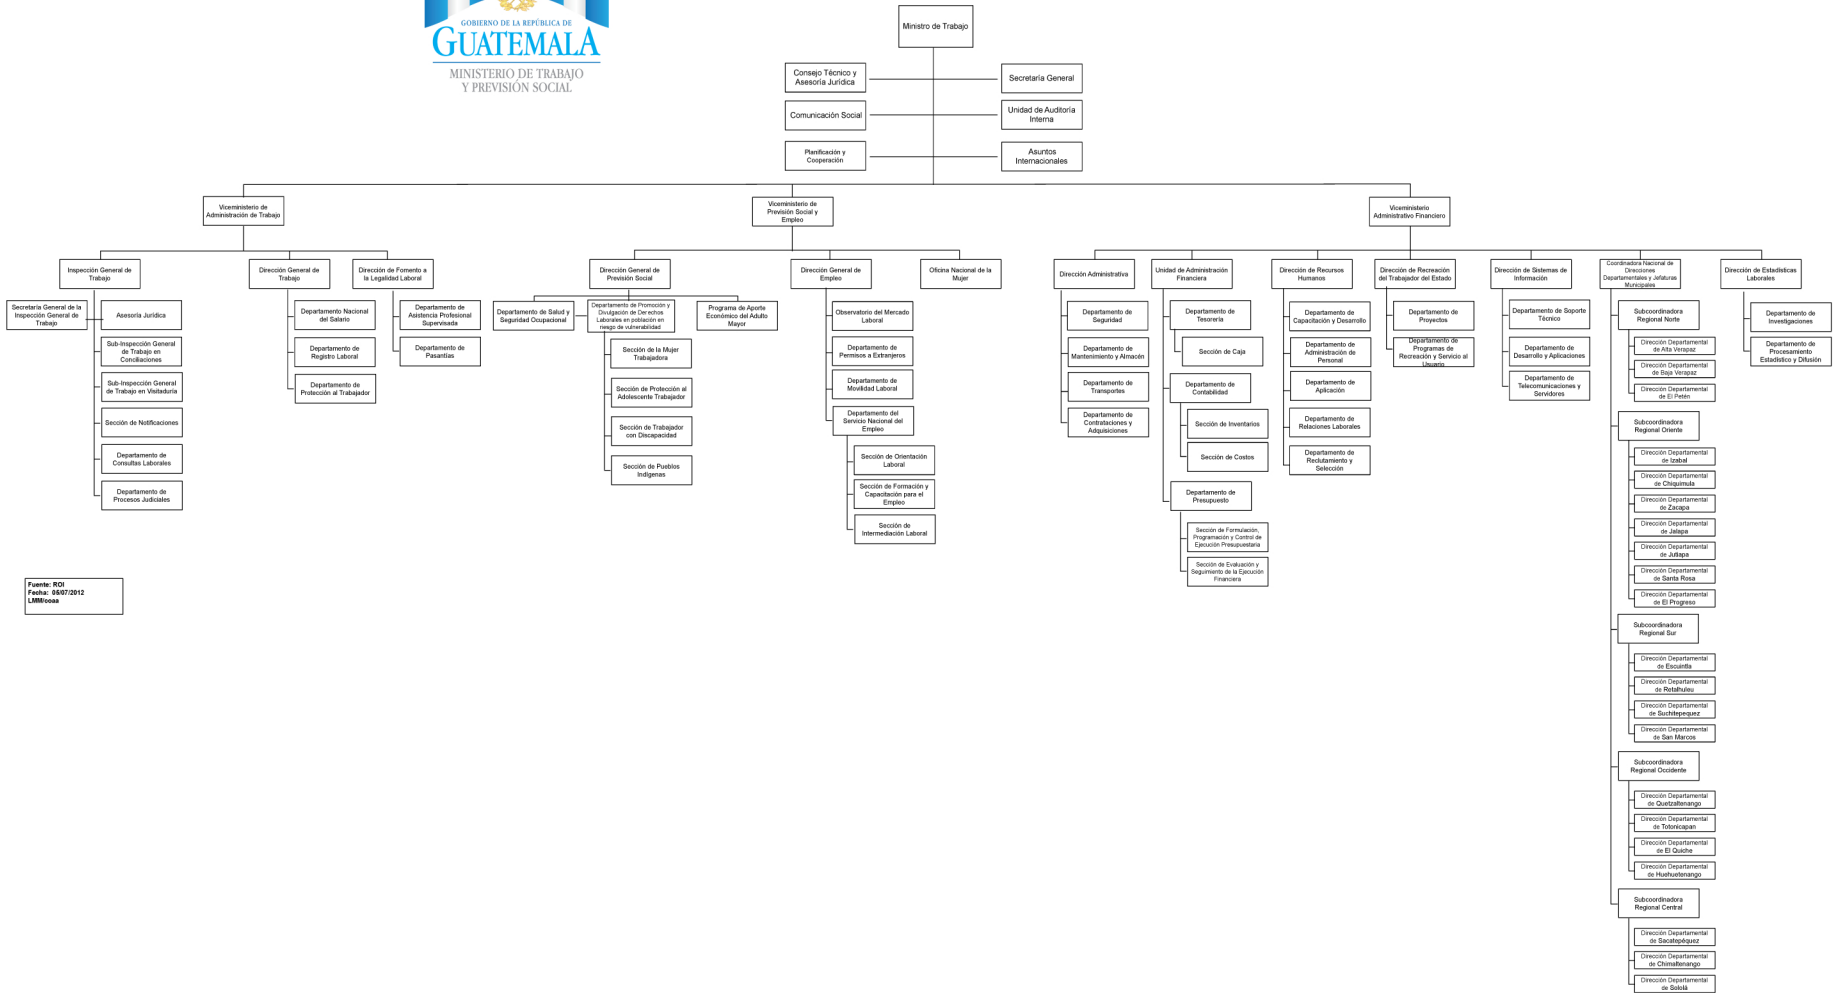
GOBIERNO DE LA REPÚBLICA DE
GUATEMALA
MINISTERIO DE TRABAJO
Y PREVISIÓN SOCIAL

Ministro de Trabajo

Consejo Técnico y Asesoría Jurídica
Secretaría General
Comunicación Social
Unidad de Auditoría Interna
Planificación y Cooperación
Asuntos Internacionales

Viceministerio de Administración de Trabajo
Inspección General de Trabajo
Secretaría General de la Inspección General de Trabajo
Asesoría Jurídica
Sub-Inspección General de Trabajo en Conciliaciones
Sub-Inspección General de Trabajo en Visitaduría
Sección de Notificaciones
Departamento de Consultas Laborales
Departamento de Procesos Judiciales
Dirección General de Trabajo
Departamento Nacional del Salario
Departamento de Registro Laboral
Departamento de Protección al Trabajador
Dirección de Fomento a la Legalidad Laboral
Departamento de Asistencia Profesional Supervisada
Departamento de Pasantías

Viceministerio de Previsión Social y Empleo
Dirección General de Previsión Social
Departamento de Salud y Seguridad Ocupacional
Departamento de Promoción y Divulgación de Derechos Laborales en población en riesgo de vulnerabilidad
Sección de la Mujer Trabajadora
Sección de Protección al Adolescente Trabajador
Sección de Trabajador con Discapacidad
Sección de Pueblos Indígenas
Programa de Aporte Económico del Adulto Mayor
Dirección General de Empleo
Observatorio del Mercado Laboral
Departamento de Permisos a Extranjeros
Departamento de Movilidad Laboral
Departamento del Servicio Nacional del Empleo
Sección de Orientación Laboral
Sección de Formación y Capacitación para el Empleo
Sección de Intermediación Laboral
Oficina Nacional de la Mujer

Viceministerio Administrativo Financiero
Dirección Administrativa
Departamento de Seguridad
Departamento de Mantenimiento y Almacén
Departamento de Transportes
Departamento de Contrataciones y Adquisiciones
Unidad de Administración Financiera
Departamento de Tesorería
Sección de Caja
Departamento de Contabilidad
Sección de Inventarios
Sección de Costos
Departamento de Presupuesto
Sección de Formulación, Programación y Control de Ejecución Presupuestaria
Sección de Evaluación y Seguimiento de la Ejecución Financiera
Dirección de Recursos Humanos
Departamento de Capacitación y Desarrollo
Departamento de Administración de Personal
Departamento de Aplicación
Departamento de Relaciones Laborales
Departamento de Reclutamiento y Selección
Dirección de Recreación del Trabajador del Estado
Departamento de Proyectos
Departamento de Programas de Recreación y Servicio al Usuario
Dirección de Sistemas de Información
Departamento de Soporte Técnico
Departamento de Desarrollo y Aplicaciones
Departamento de Telecomunicaciones y Servidores
Coordinadora Nacional de Direcciones Departamentales y Jefaturas Municipales
Subcoordinadora Regional Norte
Dirección Departamental de Alta Verapaz
Dirección Departamental de Baja Verapaz
Dirección Departamental de El Petén
Subcoordinadora Regional Oriente
Dirección Departamental de Izabal
Dirección Departamental de Chiquimula
Dirección Departamental de Zacapa
Dirección Departamental de Jalapa
Dirección Departamental de Jutiapa
Dirección Departamental de Santa Rosa
Dirección Departamental de El Progreso
Subcoordinadora Regional Sur
Dirección Departamental de Escuintla
Dirección Departamental de Retalhuleu
Dirección Departamental de Suchitepequez
Dirección Departamental de San Marcos
Subcoordinadora Regional Occidente
Dirección Departamental de Quetzaltenango
Dirección Departamental de Totonicapan
Dirección Departamental de El Quiche
Dirección Departamental de Huehuetenango
Subcoordinadora Regional Central
Dirección Departamental de Sacatepéquez
Dirección Departamental de Chimaltenango
Dirección Departamental de Sololá
Dirección de Estadísticas Laborales
Departamento de Investigaciones
Departamento de Procesamiento Estadístico y Difusión

Fuente: ROI
Fecha: 05/07/2012
LMM/coaa